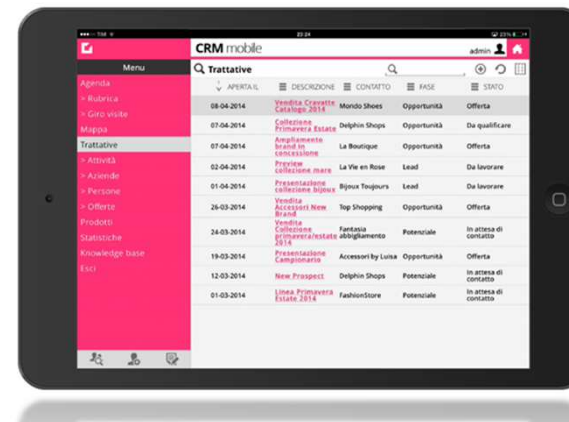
••••○ TIM 23:24 23% 

Menu

Agenda
> Rubrica
> Giro visite
Mappa
Trattative
> Attività
> Aziende
> Persone
> Offerte
Prodotti
Statistiche
Knowledge base
Esci

CRM mobile

admin

Trattative

| APERTA IL | DESCRIZIONE | CONTATTO | FASE | STATO |
|---|---|---|---|---|
| 08-04-2014 | Vendita Cravatte Catalogo 2014 | Mondo Shoes | Opportunità | Offerta |
| 07-04-2014 | Collezione Primavera Estate | Delphin Shops | Opportunità | Da qualificare |
| 07-04-2014 | Ampliamento brand in concessione | La Boutique | Opportunità | Offerta |
| 02-04-2014 | Preview collezione mare | La Vie en Rose | Lead | Da lavorare |
| 01-04-2014 | Presentazione collezione bijoux | Bijoux Toujours | Lead | Da lavorare |
| 26-03-2014 | Vendita Accessori New Brand | Top Shopping | Opportunità | Offerta |
| 24-03-2014 | Vendita Collezione primavera/estate 2014 | Fantasia abbigliamento | Potenziale | In attesa di contatto |
| 19-03-2014 | Presentazione Campionario | Accessori by Luisa | Opportunità | Offerta |
| 12-03-2014 | New Prospect | Delphin Shops | Potenziale | In attesa di contatto |
| 01-03-2014 | Linea Primavera Estate 2014 | FashionStore | Potenziale | In attesa di contatto |